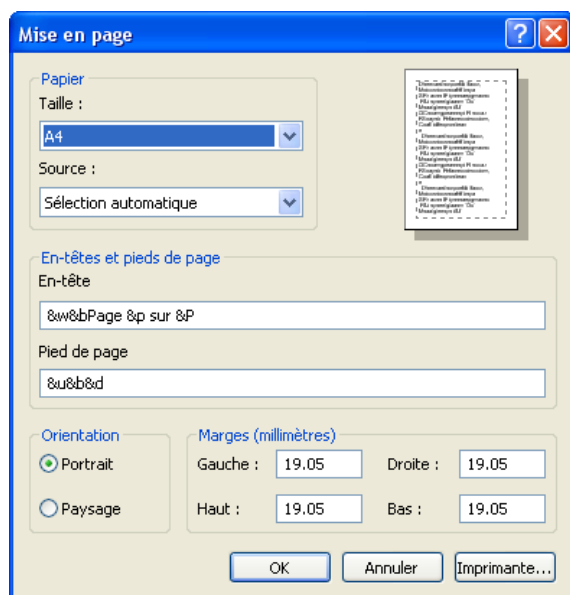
Mise en page

Papier
Taille :
A4
Source :
Sélection automatique

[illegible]

En-têtes et pieds de page
En-tête
&w&bPage &p sur &P
Pied de page
&u&b&d

Orientation
Portrait
Paysage

Marges (millimètres)
Gauche : 19.05
Droite : 19.05
Haut : 19.05
Bas : 19.05

OK
Annuler
Imprimante...